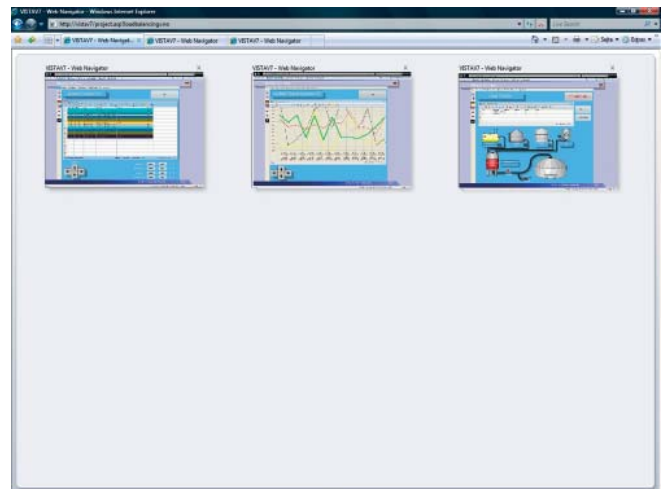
VIEWAVT - Web Navigator - Windows Internet Explorer

http://vista7/project.asp?loadbalancing=no

Live Search

VIEWAVT - Web Navigat...

VIEWAVT - Web Navigator

VIEWAVT - Web Navigator

Seite

Extras

VIEWAVT - Web Navigator

VIEWAVT - Web Navigator

VIEWAVT - Web Navigator